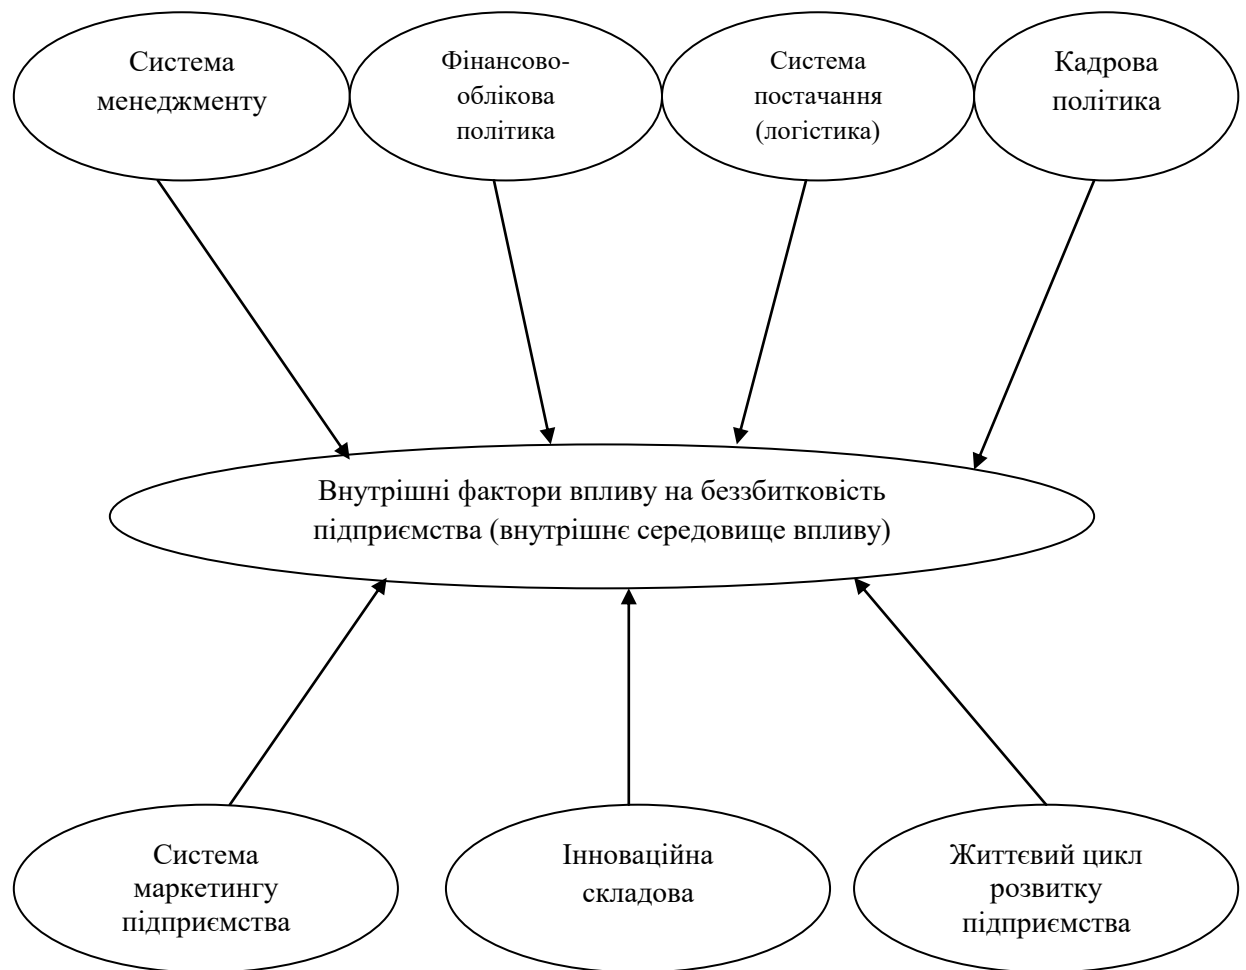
Система менеджменту

Фінансово-облікова політика

Система постачання (логістика)

Кадрова політика

Внутрішні фактори впливу на беззбитковість підприємства (внутрішнє середовище впливу)

Система маркетингу підприємства

Інноваційна складова

Життєвий цикл розвитку підприємства